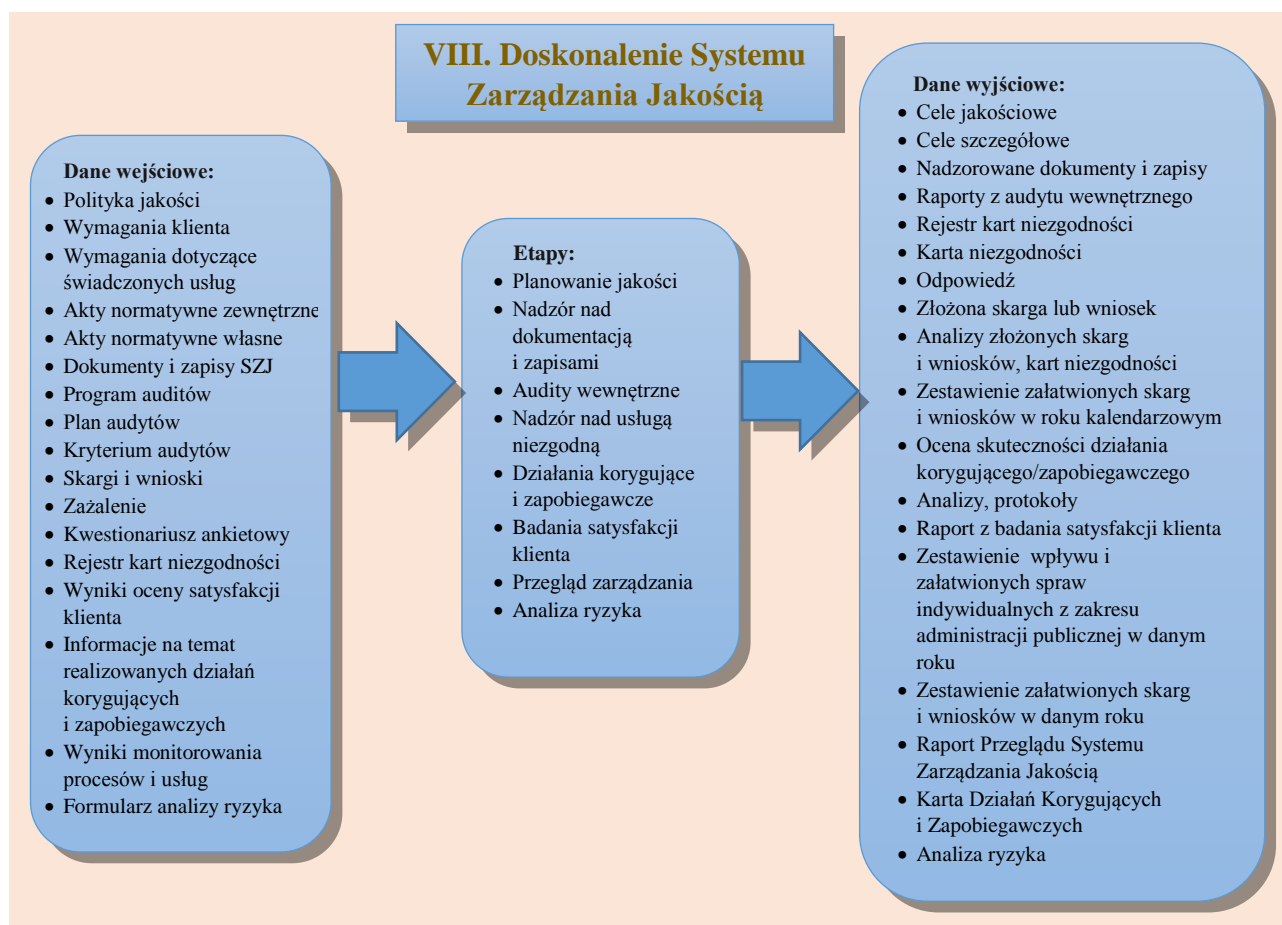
VIII. Doskonalenie Systemu Zarządzania Jakością

Dane wejściowe:
- Polityka jakości
- Wymagania klienta
- Wymagania dotyczące świadczonych usług
- Akty normatywne zewnętrzne
- Akty normatywne własne
- Dokumenty i zapisy SZJ
- Program auditów
- Plan audytów
- Kryterium audytów
- Skargi i wnioski
- Zażalenie
- Kwestionariusz ankietowy
- Rejestr kart niezgodności
- Wyniki oceny satysfakcji klienta
- Informacje na temat realizowanych działań korygujących i zapobiegawczych
- Wyniki monitorowania procesów i usług
- Formularz analizy ryzyka

Etapy:
- Planowanie jakości
- Nadzór nad dokumentacją i zapisami
- Audity wewnętrzne
- Nadzór nad usługą niezgodną
- Działania korygujące i zapobiegawcze
- Badania satysfakcji klienta
- Przegląd zarządzania
- Analiza ryzyka

Dane wyjściowe:
- Cele jakościowe
- Cele szczegółowe
- Nadzorowane dokumenty i zapisy
- Raporty z audytu wewnętrznego
- Rejestr kart niezgodności
- Karta niezgodności
- Odpowiedź
- Złożona skarga lub wniosek
- Analizy złożonych skarg i wniosków, kart niezgodności
- Zestawienie załatwionych skarg i wniosków w roku kalendarzowym
- Ocena skuteczności działania korygującego/zapobiegawczego
- Analizy, protokoły
- Raport z badania satysfakcji klienta
- Zestawienie wpływu i załatwionych spraw indywidualnych z zakresu administracji publicznej w danym roku
- Zestawienie załatwionych skarg i wniosków w danym roku
- Raport Przeglądu Systemu Zarządzania Jakością
- Karta Działań Korygujących i Zapobiegawczych
- Analiza ryzyka